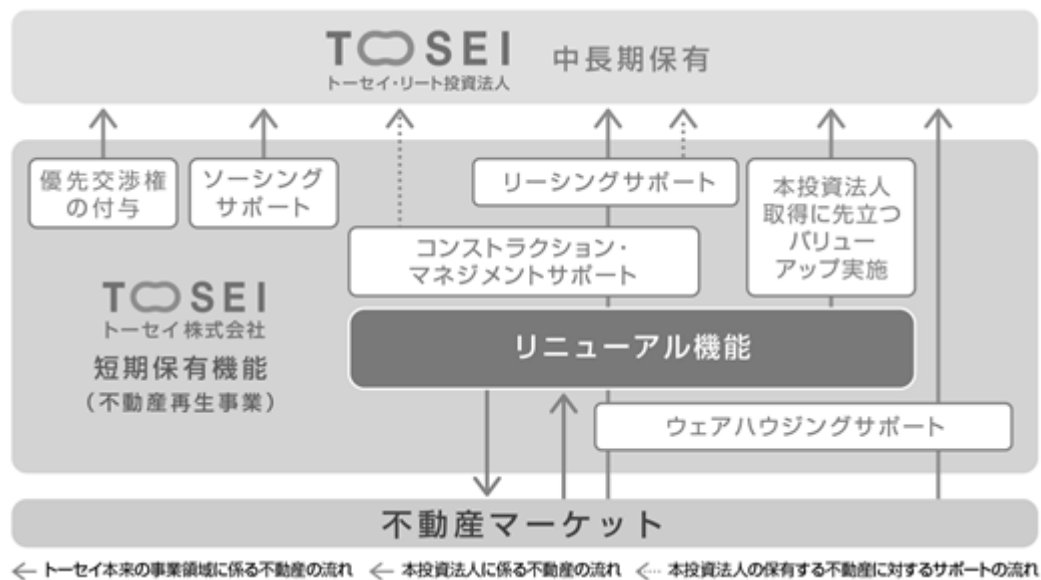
TOSEI
トーセイ・リート投資法人
中長期保有

優先交渉権の付与

ソーシングサポート

リーシングサポート

本投資法人取得に先立つバリューアップ実施

コンストラクション・マネジメントサポート

TOSEI
トーセイ株式会社
短期保有機能
(不動産再生事業)

リニューアル機能

ウェアハウジングサポート

不動産マーケット

← トーセイ本来の事業領域に係る不動産の流れ ← 本投資法人に係る不動産の流れ ←… 本投資法人の保有する不動産に対するサポートの流れ